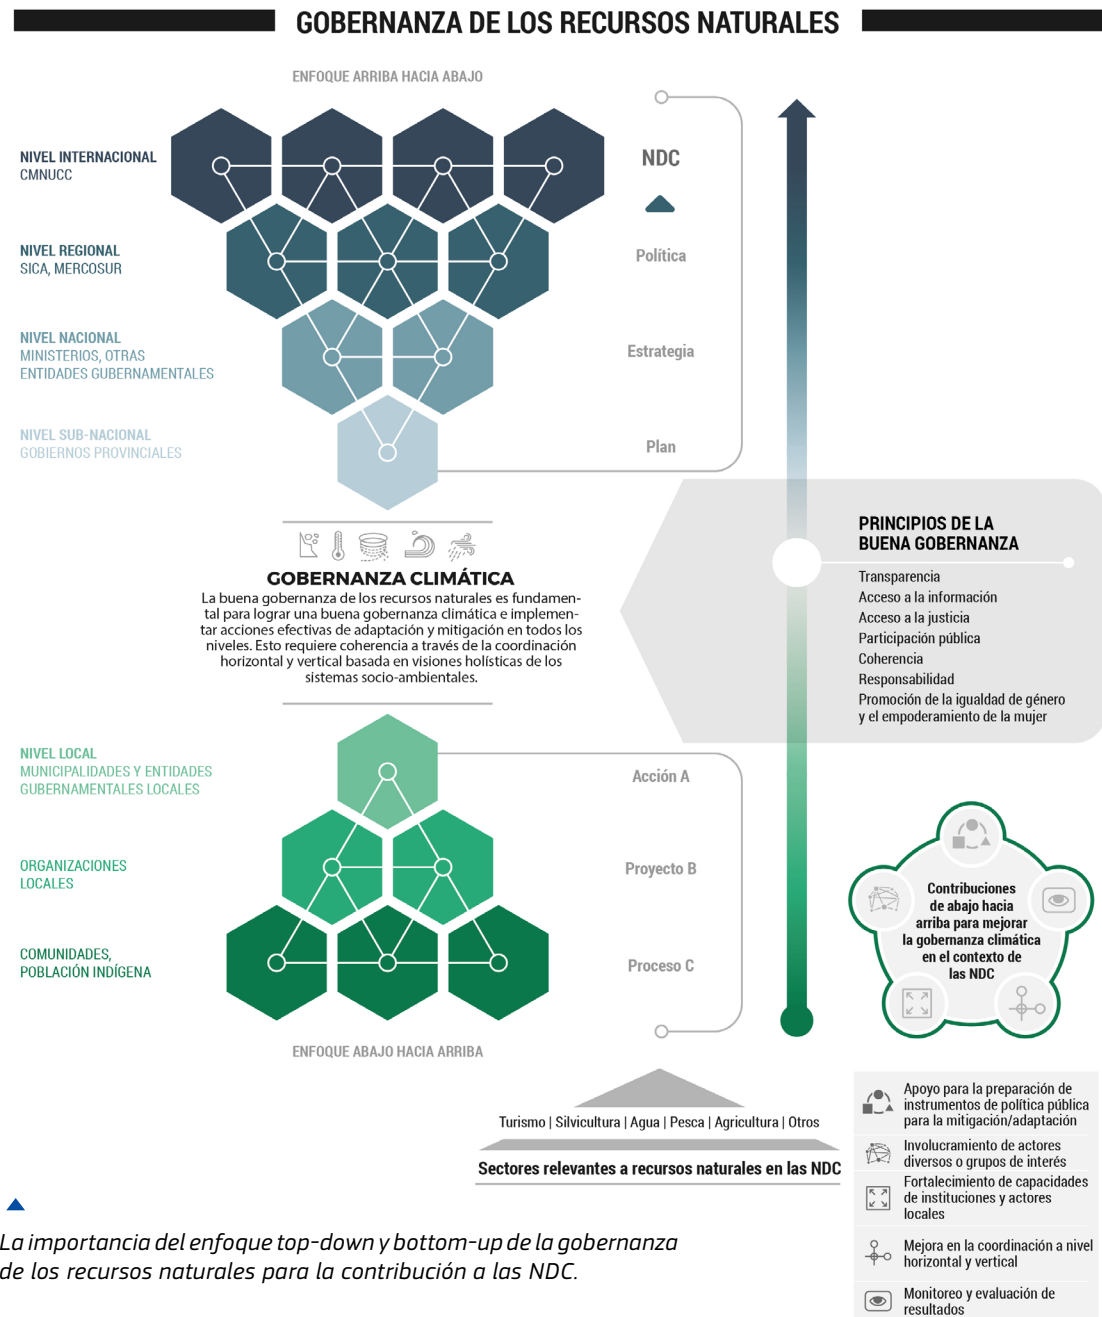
GOBERNANZA DE LOS RECURSOS NATURALES

ENFOQUE ARRIBA HACIA ABAJO

NIVEL INTERNACIONAL
CMNUCC

NIVEL REGIONAL
SICA, MERCOSUR

NIVEL NACIONAL
MINISTERIOS, OTRAS ENTIDADES GUBERNAMENTALES

NIVEL SUB-NACIONAL
GOBIERNOS PROVINCIALES

NDC

Política

Estrategia

Plan

GOBERNANZA CLIMÁTICA
La buena gobernanza de los recursos naturales es fundamental para lograr una buena gobernanza climática e implementar acciones efectivas de adaptación y mitigación en todos los niveles. Esto requiere coherencia a través de la coordinación horizontal y vertical basada en visiones holísticas de los sistemas socio-ambientales.

PRINCIPIOS DE LA BUENA GOBERNANZA
Transparencia
Acceso a la información
Acceso a la justicia
Participación pública
Coherencia
Responsabilidad
Promoción de la igualdad de género y el empoderamiento de la mujer

NIVEL LOCAL
MUNICIPALIDADES Y ENTIDADES GUBERNAMENTALES LOCALES

ORGANIZACIONES LOCALES

COMUNIDADES, POBLACIÓN INDÍGENA

Acción A

Proyecto B

Proceso C

Contribuciones de abajo hacia arriba para mejorar la gobernanza climática en el contexto de las NDC

ENFOQUE ABAJO HACIA ARRIBA

Turismo | Silvicultura | Agua | Pesca | Agricultura | Otros

Sectores relevantes a recursos naturales en las NDC

Apoyo para la preparación de instrumentos de política pública para la mitigación/adaptación

Involucramiento de actores diversos o grupos de interés

Fortalecimiento de capacidades de instituciones y actores locales

Mejora en la coordinación a nivel horizontal y vertical

Monitoreo y evaluación de resultados

La importancia del enfoque top-down y bottom-up de la gobernanza de los recursos naturales para la contribución a las NDC.